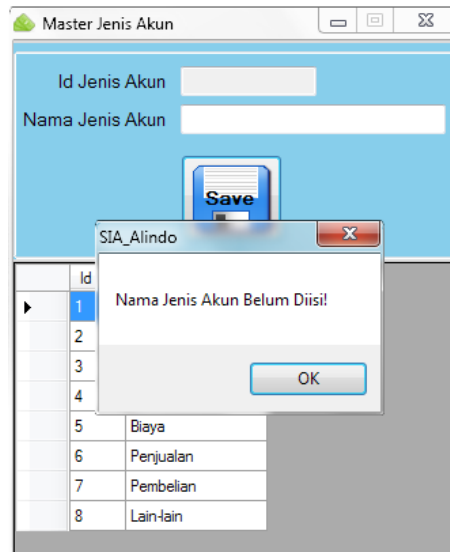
Master Jenis Akun

Id Jenis Akun

Nama Jenis Akun

Save

SIA_Alindo

Nama Jenis Akun Belum Diisi!

OK

| Id | |
|---|---|
| 1 | |
| 2 | |
| 3 | |
| 4 | |
| 5 | Biaya |
| 6 | Penjualan |
| 7 | Pembelian |
| 8 | Lain-lain |